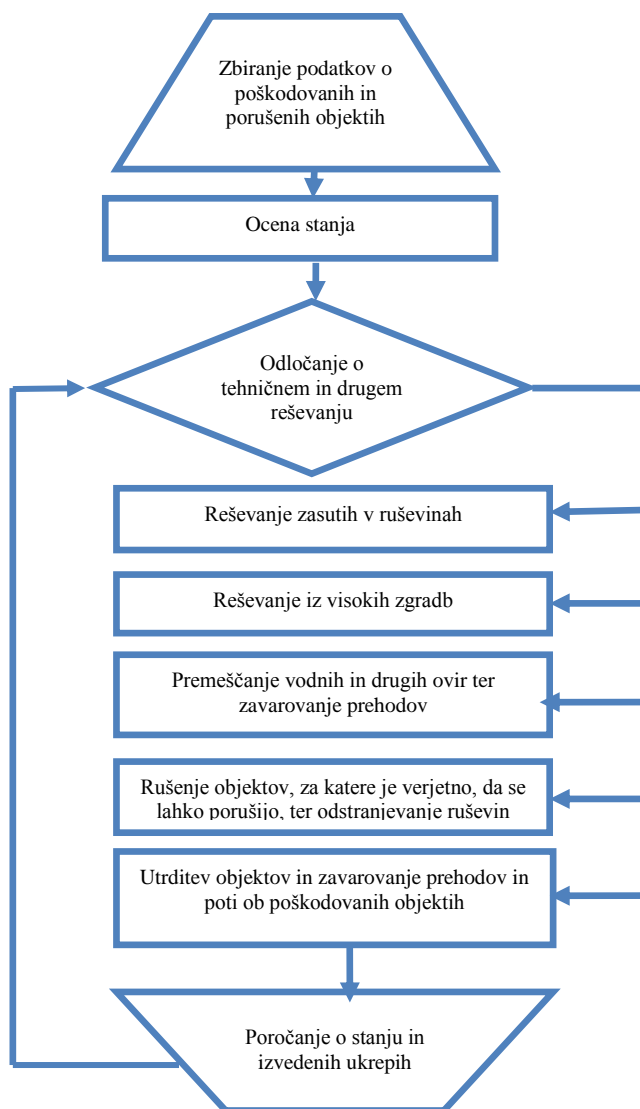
Zbiranje podatkov o poškodovanih in porušenih objektih

Ocena stanja

Odločanje o tehničnem in drugem reševanju

Reševanje zasutih v ruševinah

Reševanje iz visokih zgradb

Premeščanje vodnih in drugih ovir ter zavarovanje prehodov

Rušenje objektov, za katere je verjetno, da se lahko porušijo, ter odstranjevanje ruševin

Utrditev objektov in zavarovanje prehodov in poti ob poškodovanih objektih

Poročanje o stanju in izvedenih ukrepih